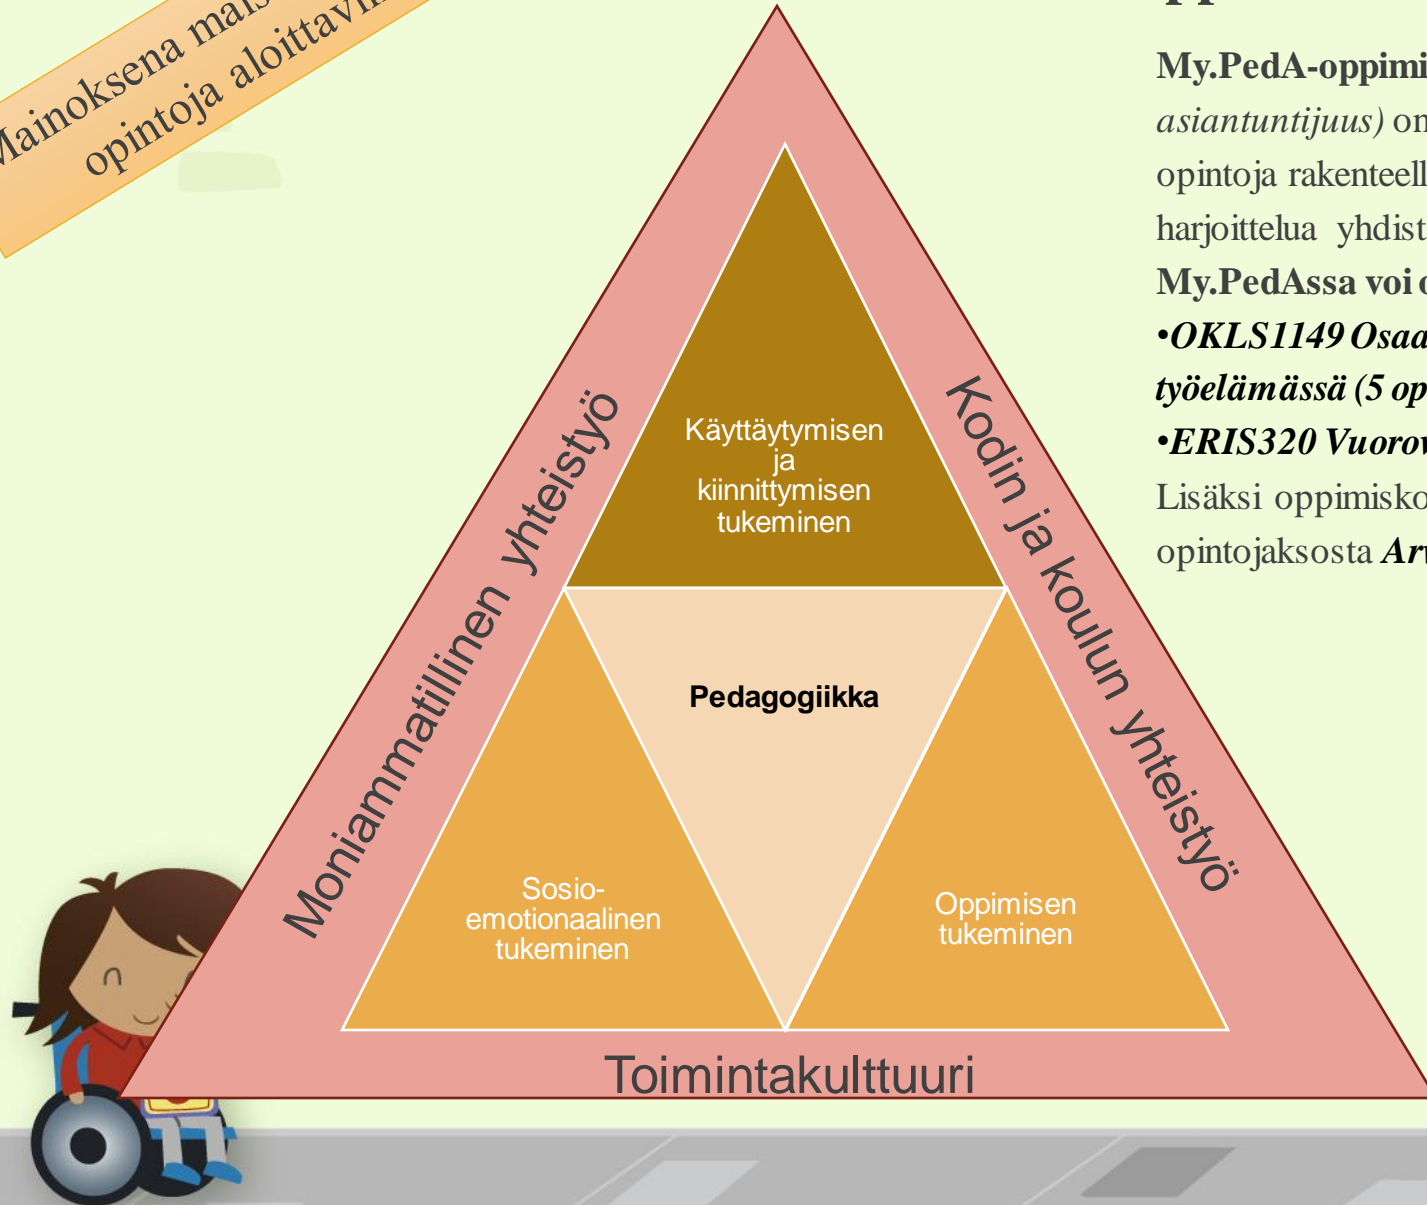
Mainoksena mais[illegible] opintoja aloittavi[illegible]

My.PedA-oppimi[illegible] *asiantuntijuus)* on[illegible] opintoja rakenteell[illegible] harjoittelua yhdist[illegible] **My.PedAssa voi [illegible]** ***•OKLS1149 Osaa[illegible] työelämässä (5 op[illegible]*** ***•ERIS320 Vuorov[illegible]*** Lisäksi oppimisko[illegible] opintojaksosta ***Ar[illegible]***

Käyttäytymisen ja kiinnittymisen tukeminen

Pedagogiikka

Sosio-emotionaalinen tukeminen

Oppimisen tukeminen

Moniammatillinen yhteistyö

Kodin ja koulun yhteistyö

Toimintakulttuuri